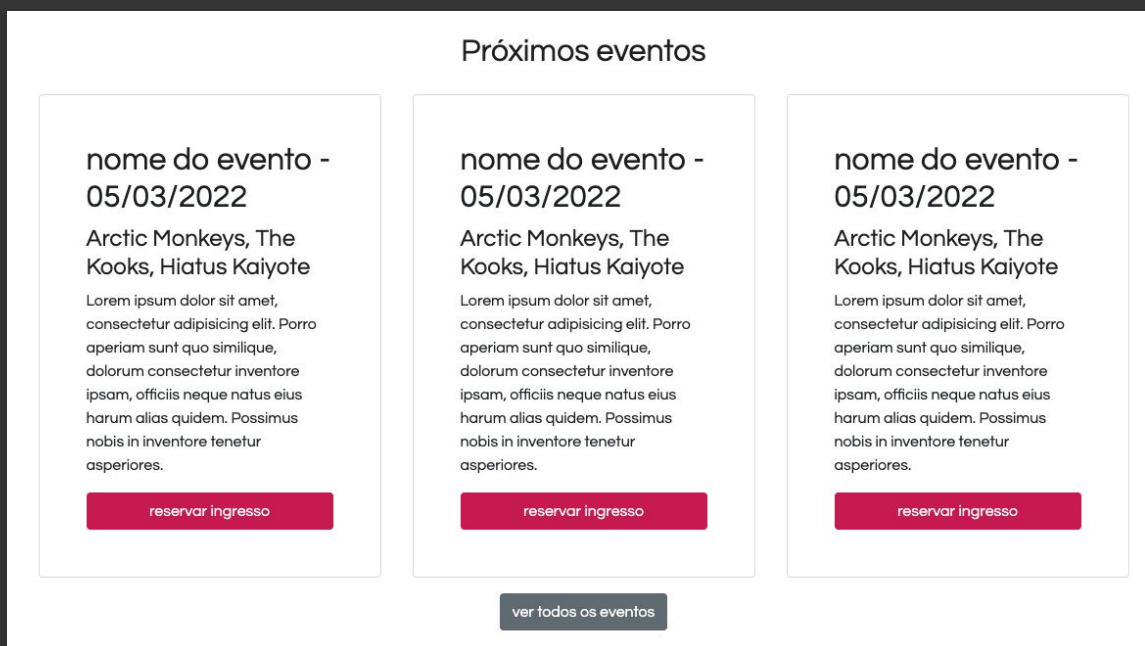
Próximos eventos

nome do evento - 05/03/2022

Arctic Monkeys, The Kooks, Hiatus Kaiyote

Lorem ipsum dolor sit amet, consectetur adipisicing elit. Porro aperiam sunt quo similique, dolorum consectetur inventore ipsam, officiis neque natus eius harum alias quidem. Possimus nobis in inventore tenetur asperiores.

reservar ingresso

nome do evento - 05/03/2022

Arctic Monkeys, The Kooks, Hiatus Kaiyote

Lorem ipsum dolor sit amet, consectetur adipisicing elit. Porro aperiam sunt quo similique, dolorum consectetur inventore ipsam, officiis neque natus eius harum alias quidem. Possimus nobis in inventore tenetur asperiores.

reservar ingresso

nome do evento - 05/03/2022

Arctic Monkeys, The Kooks, Hiatus Kaiyote

Lorem ipsum dolor sit amet, consectetur adipisicing elit. Porro aperiam sunt quo similique, dolorum consectetur inventore ipsam, officiis neque natus eius harum alias quidem. Possimus nobis in inventore tenetur asperiores.

reservar ingresso

ver todos os eventos